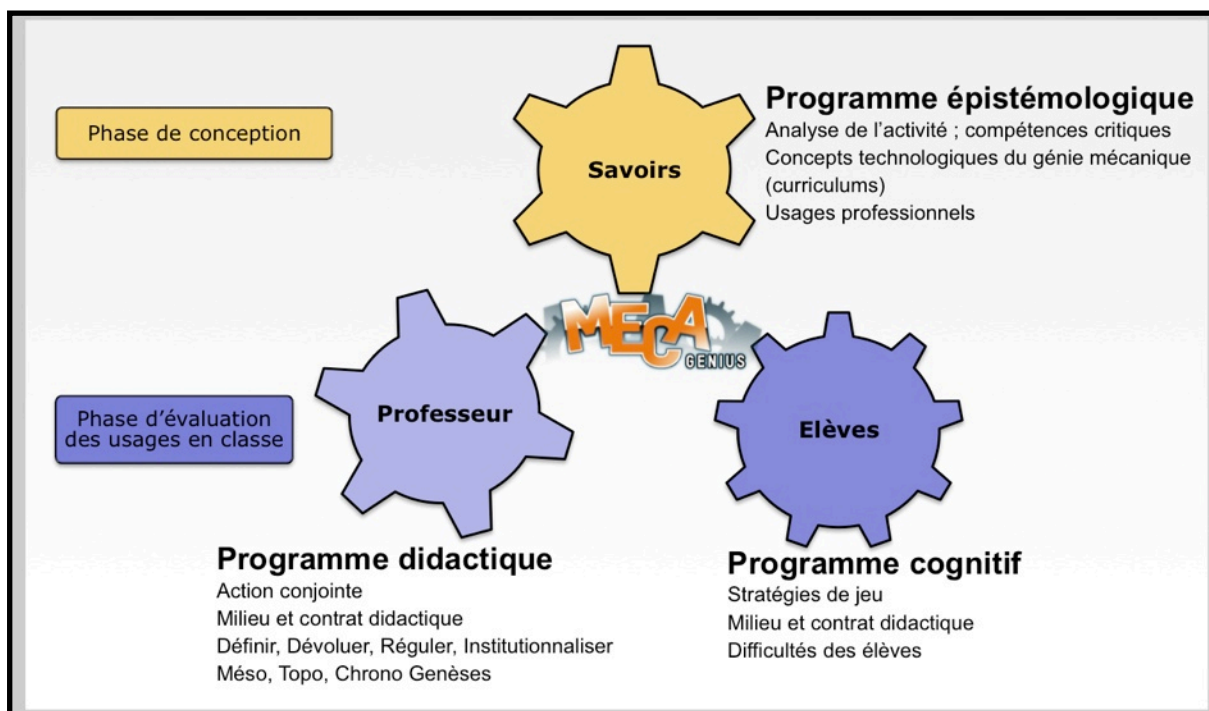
Phase de conception

Savoirs

Programme épistémologique
Analyse de l'activité ; compétences critiques
Concepts technologiques du génie mécanique (curriculums)
Usages professionnels

MECA GENIUS

Phase d'évaluation des usages en classe

Professeur

Elèves

Programme didactique
Action conjointe
Milieu et contrat didactique
Définir, Dévoluer, Réguler, Institutionnaliser
Méso, Topo, Chrono Genèses

Programme cognitif
Stratégies de jeu
Milieu et contrat didactique
Difficultés des élèves